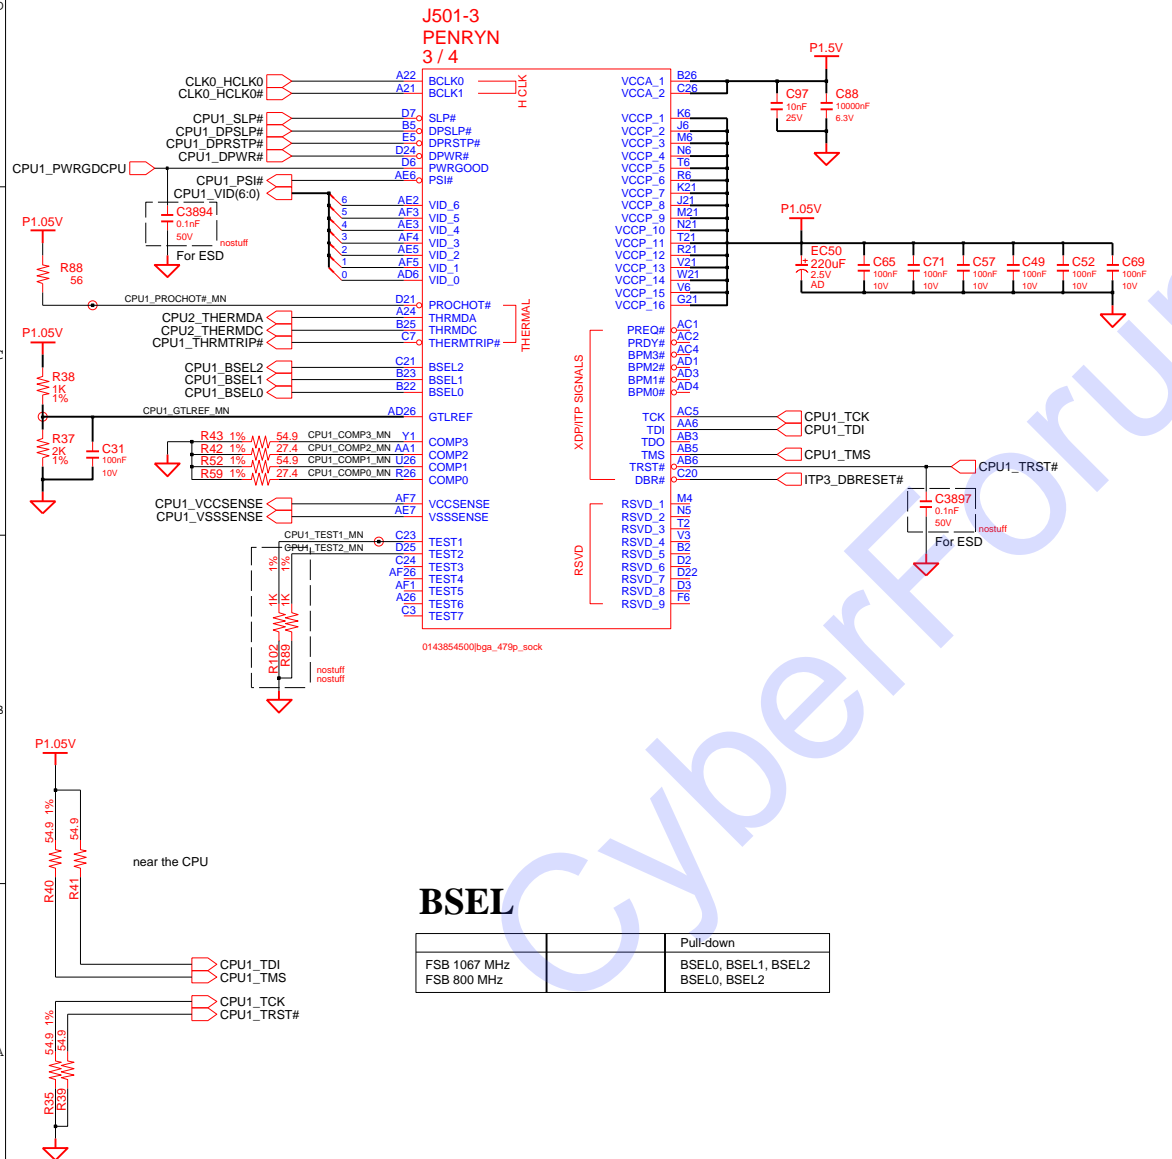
J501-3
PENRYN
3 / 4

CLK0_HCLK0
CLK0_HCLK0#
A22
A21
BCLK0
BCLK1
H CLK

CPU1_SLP#
CPU1_DPSLP#
CPU1_DPRSTP#
CPU1_DPWR#
CPU1_PWRGDCPU
D7
B5
E5
D24
D6
SLP#
DPSLP#
DPRSTP#
DPWR#
PWRGOOD
CPU1_PSI#
AE6
PSI#
CPU1_VID(6:0)
C3894
0.1nF
50V
nostuff
For ESD
6 AE2 VID_6
5 AF3 VID_5
4 AE3 VID_4
3 AF4 VID_3
2 AE5 VID_2
1 AF5 VID_1
0 AD6 VID_0
P1.05V
R88
56
CPU1_PROCHOT#_MN
D21
PROCHOT#
CPU2_THERMDA
CPU2_THERMDC
CPU1_THRMTRIP#
A24
B25
C7
THRMDA
THRMDC
THERMTRIP#
THERMAL
P1.05V
R38
1K
1%
CPU1_BSEL2
CPU1_BSEL1
CPU1_BSEL0
C21
B23
B22
BSEL2
BSEL1
BSEL0
CPU1_GTLREF_MN
AD26
GTLREF
R37
2K
1%
C31
100nF
10V
R43 1% 54.9 CPU1_COMP3_MN Y1
R42 1% 27.4 CPU1_COMP2_MN AA1
R52 1% 54.9 CPU1_COMP1_MN U26
R59 1% 27.4 CPU1_COMP0_MN R26
COMP3
COMP2
COMP1
COMP0
CPU1_VCCSENSE
CPU1_VSSSENSE
AF7
AE7
VCCSENSE
VSSSENSE
CPU1_TEST1_MN C23 TEST1
CPU1_TEST2_MN D25 TEST2
C24 TEST3
AF26 TEST4
AF1 TEST5
A26 TEST6
C3 TEST7
1% 1%
1K 1K
R102 R89
nostuff
nostuff
0143854500|bga_479p_sock

VCCA_1 B26
VCCA_2 C26
P1.5V
C97
10nF
25V
C88
10000nF
6.3V
VCCP_1 K6
VCCP_2 J6
VCCP_3 M6
VCCP_4 N6
VCCP_5 T6
VCCP_6 R6
VCCP_7 K21
VCCP_8 J21
VCCP_9 M21
VCCP_10 N21
VCCP_11 T21
VCCP_12 R21
VCCP_13 V21
VCCP_14 W21
VCCP_15 V6
VCCP_16 G21
P1.05V
EC50
220uF
2.5V
AD
C65 100nF 10V
C71 100nF 10V
C57 100nF 10V
C49 100nF 10V
C52 100nF 10V
C69 100nF 10V
XDP/ITP SIGNALS
PREQ# AC1
PRDY# AC2
BPM3# AC4
BPM2# AD1
BPM1# AD3
BPM0# AD4
TCK AC5
TDI AA6
TDO AB3
TMS AB5
TRST# AB6
DBR# C20
CPU1_TCK
CPU1_TDI
CPU1_TMS
CPU1_TRST#
ITP3_DBRESET#
C3897
0.1nF
50V
nostuff
For ESD
RSVD
RSVD_1 M4
RSVD_2 N5
RSVD_3 T2
RSVD_4 V3
RSVD_5 B2
RSVD_6 D22
RSVD_7 D2
RSVD_8 D3
RSVD_9 F6

P1.05V
1% 54.9 54.9
R40 R41
near the CPU
CPU1_TDI
CPU1_TMS
CPU1_TCK
CPU1_TRST#
1% 54.9 54.9
R35 R39

BSEL

| | | Pull-down |
|---|---|---|
| FSB 1067 MHz<br>FSB 800 MHz | | BSEL0, BSEL1, BSEL2<br>BSEL0, BSEL2 |

CyberForum